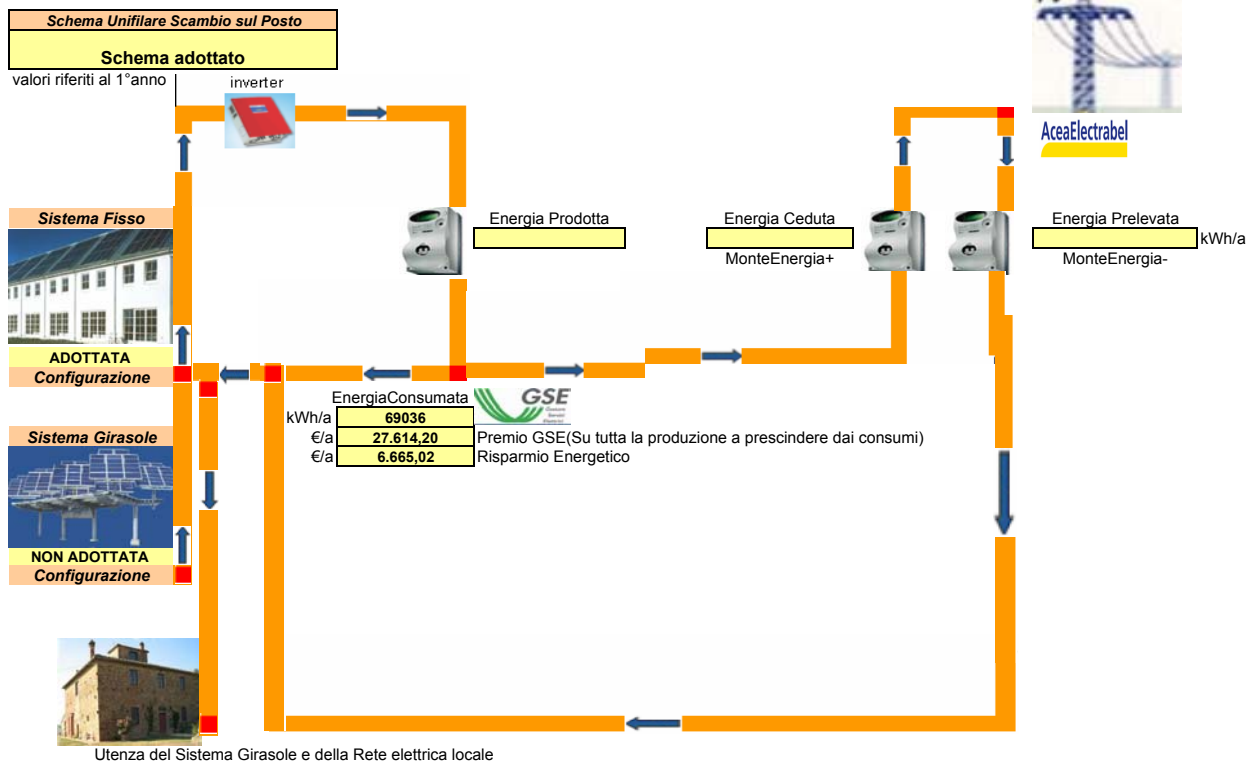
Schema Unifilare Scambio sul Posto

Schema adottato

valori riferiti al 1°anno

inverter

AceaElectrabel

Sistema Fisso

Energia Prodotta

Energia Ceduta

MonteEnergia+

Energia Prelevata

kWh/a

MonteEnergia-

ADOTTATA

Configurazione

EnergiaConsumata

GSE

| kWh/a | 69036 | |
|---|---|---|
| €/a | 27.614,20 | Premio GSE(Su tutta la produzione a prescindere dai consumi) |
| €/a | 6.665,02 | Risparmio Energetico |

Sistema Girasole

NON ADOTTATA

Configurazione

Utenza del Sistema Girasole e della Rete elettrica locale